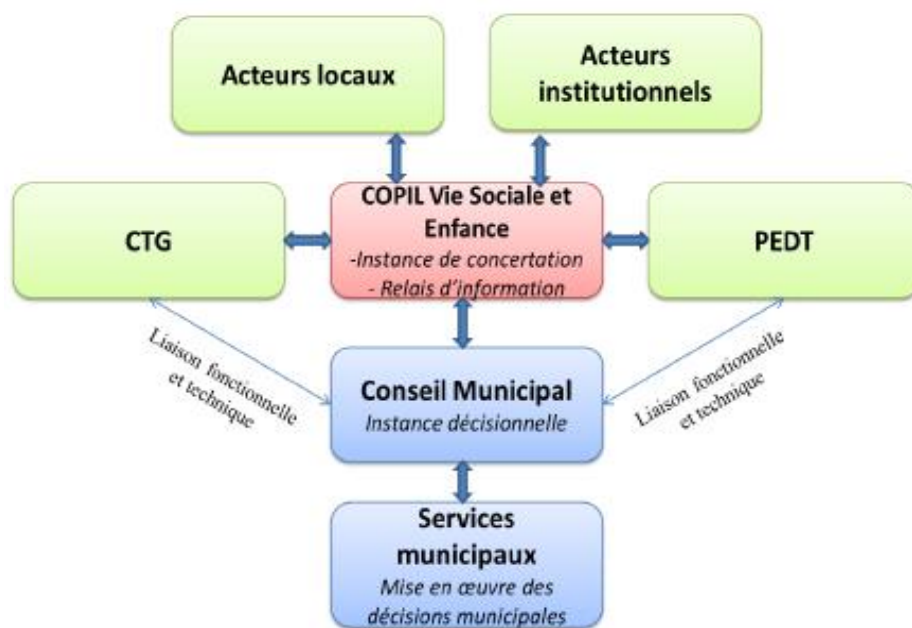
Acteurs locaux

Acteurs institutionnels

CTG

COPIL Vie Sociale et Enfance
-Instance de concertation
- Relais d'information

PEDT

Liaison fonctionnelle et technique

Conseil Municipal
Instance décisionnelle

Liaison fonctionnelle et technique

Services municipaux
Mise en œuvre des décisions municipales